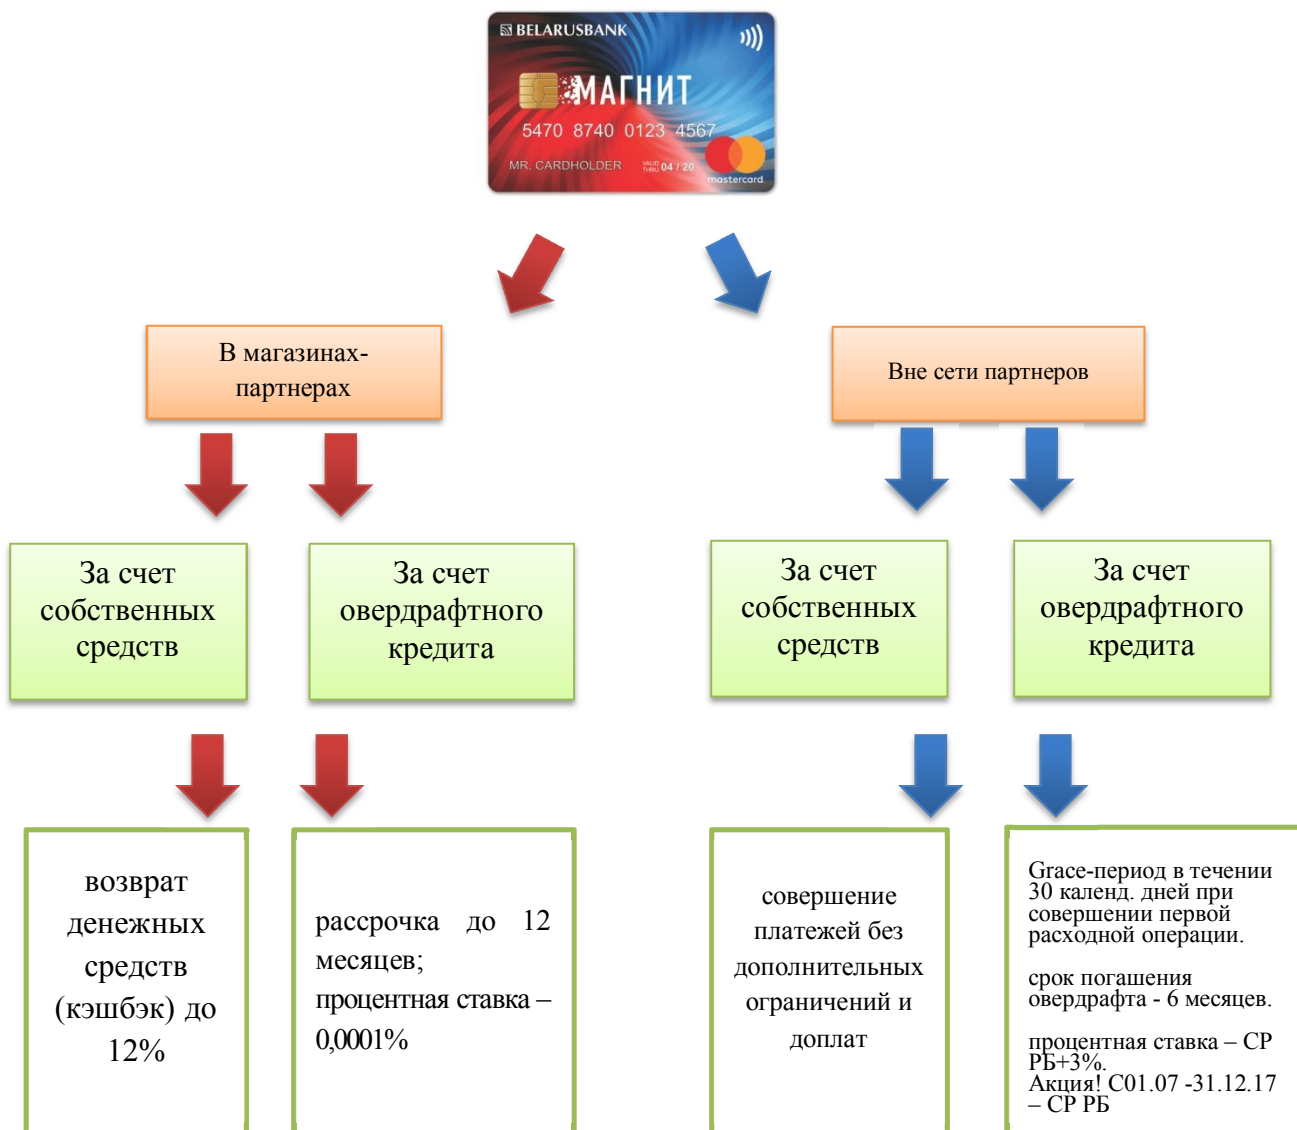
BELARUSBANK
МАГНИТ
5470 8740 0123 4567
MR. CARDHOLDER VALID THRU 04 / 20
mastercard

В магазинах-партнерах

Вне сети партнеров

За счет собственных средств

За счет овердрафтного кредита

За счет собственных средств

За счет овердрафтного кредита

возврат денежных средств (кэшбэк) до 12%

рассрочка до 12 месяцев;
процентная ставка – 0,0001%

совершение платежей без дополнительных ограничений и доплат

Grace-период в течении 30 календ. дней при совершении первой расходной операции.

срок погашения овердрафта - 6 месяцев.

процентная ставка – СР РБ+3%.
Акция! С01.07 -31.12.17 – СР РБ